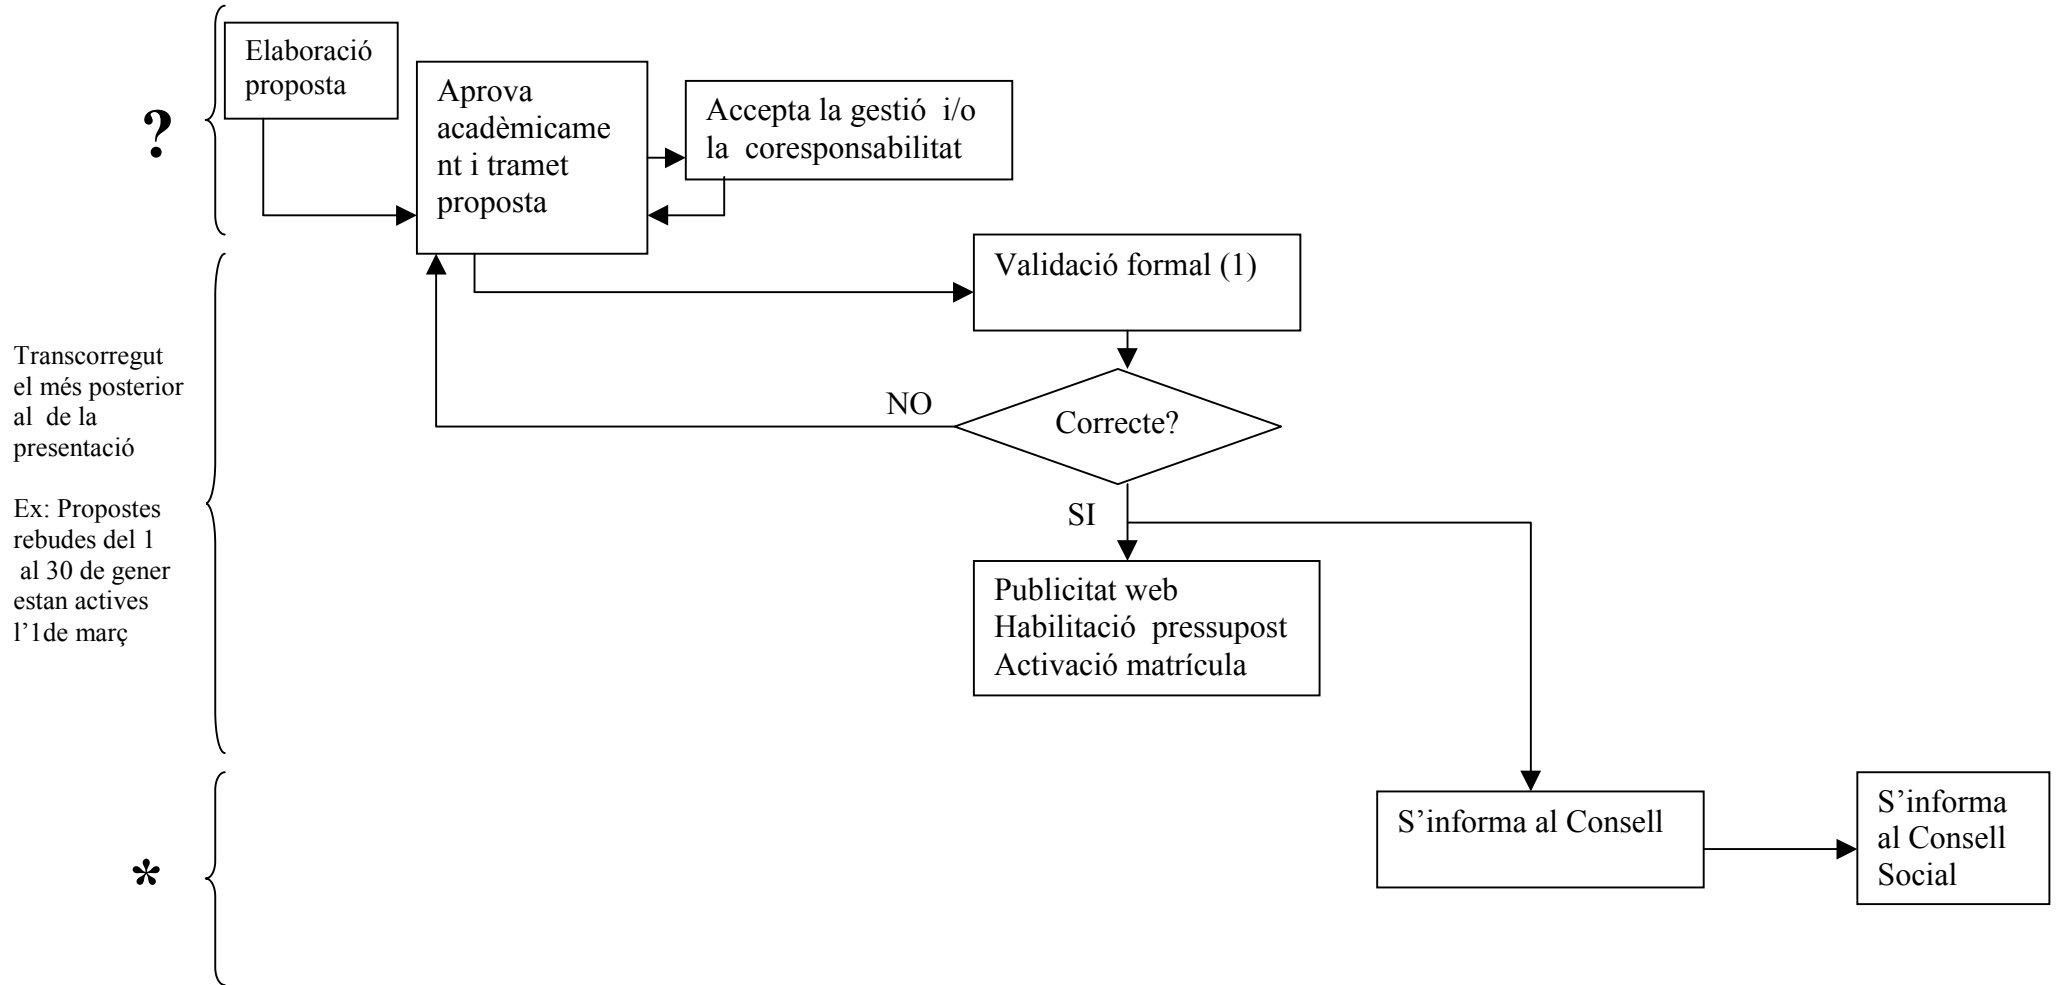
?

Elaboració proposta

Aprova acadèmicament i tramet proposta

Accepta la gestió i/o la coresponsabilitat

Transcorregut el més posterior al de la presentació

Ex: Propostes rebudes del 1 al 30 de gener estan actives l'1de març

Validació formal (1)

NO

Correcte?

SI

Publicitat web
Habilitació pressupost
Activació matrícula

*

S'informa al Consell

S'informa al Consell Social